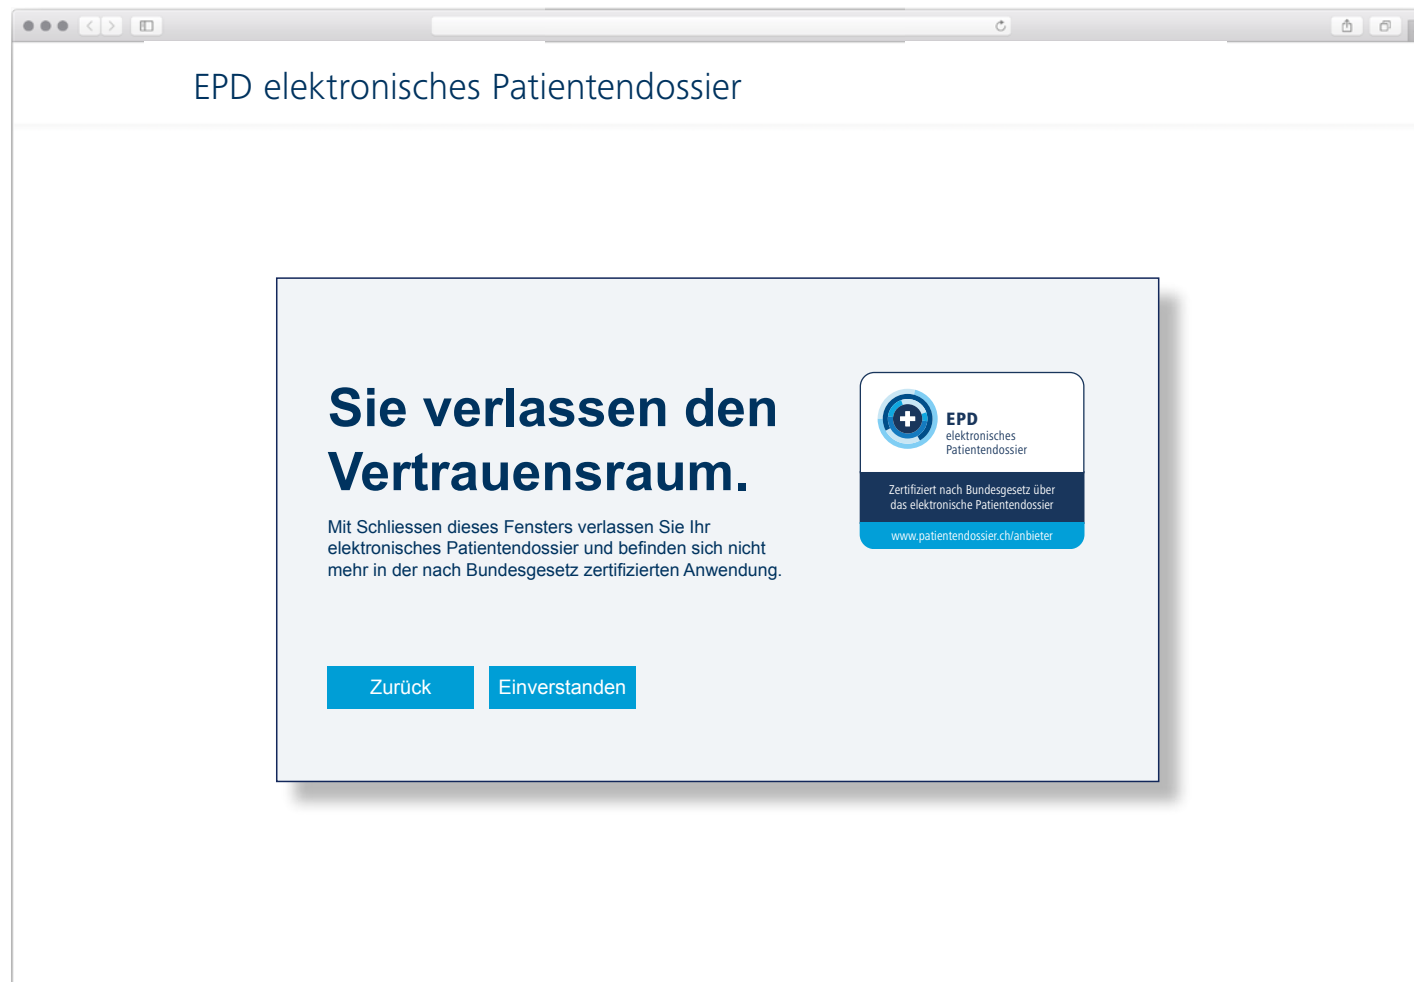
EPD elektronisches Patientendossier

Sie verlassen den Vertrauensraum.

Mit Schliessen dieses Fensters verlassen Sie Ihr elektronisches Patientendossier und befinden sich nicht mehr in der nach Bundesgesetz zertifizierten Anwendung.

EPD
elektronisches
Patientendossier

Zertifiziert nach Bundesgesetz über das elektronische Patientendossier

www.patientendossier.ch/anbieter

Zurück

Einverstanden